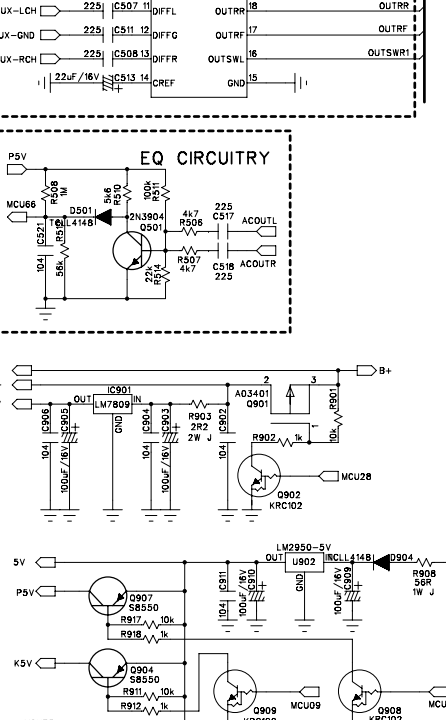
UX-LCH 225 C507 11 DIFFL OUTRR 18 OUTRR
UX-GND 225 C511 12 DIFFG OUTRF 17 OUTRF
UX-RCH 225 C508 13 DIFFR OUTSWL 16 OUTSWR1
22uF/16V C513 14 CREF GND 15

EQ CIRCUITRY

P5V
R508 1M
5k6 R510
100k R51
MCU66
D501
L4148
2N3904
Q501
4k7 R506
225 C517
ACOUTL
C521
R51
104
56k
R507 4k7
R514 22k
C518 225
ACOUTR

B+
IC901
OUT LM7809 IN
GND
A03401 Q901
2 3
1
R901 10k
C906 104
C905 100uF/16V
C904 104
C903 100uF/16V
R903 2R2 2W J
C902 104
R902 1k
MCU28
Q902 KRC102

5V
LM2950-5V
OUT U902 IN
GND
C911 104
C910 10uF/16V
C909 100uF/16V
CLL414B
D904
R908 56R 1W J
P5V
Q907 S8550
R917 10k
R918 1k
K5V
Q904 S8550
R911 10k
R912 1k
Q909 KRC102
MCU09
Q908 KRC102
MCU